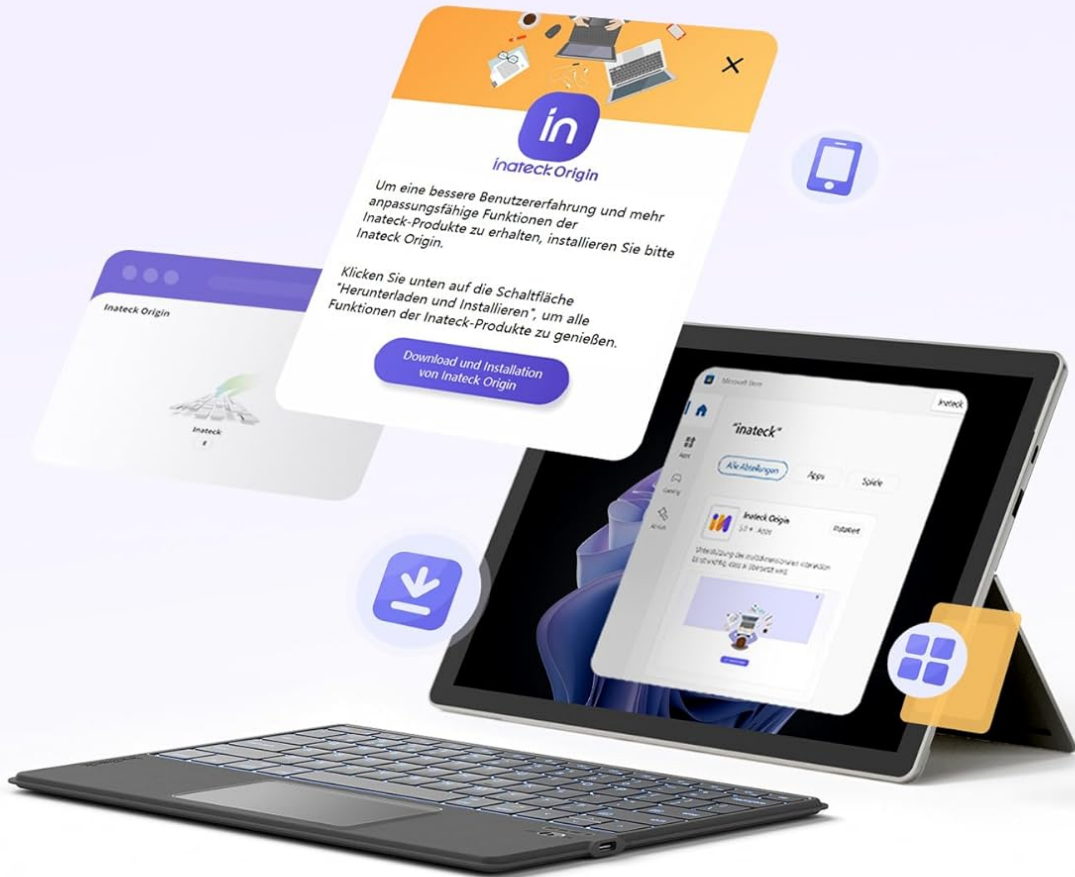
in
inateck Origin

Um eine bessere Benutzererfahrung und mehr anpassungsfähige Funktionen der Inateck-Produkte zu erhalten, installieren Sie bitte Inateck Origin.

Klicken Sie unten auf die Schaltfläche "Herunterladen und Installieren", um alle Funktionen der Inateck-Produkte zu genießen.

Download und Installation von Inateck Origin

Inateck Origin

Inateck

Microsoft Store

inateck

"inateck"

Alle Abteilungen

Apps

Spiele

Inateck Origin

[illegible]